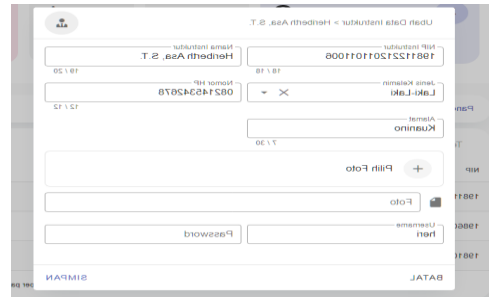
Ubah Data Instruktur > Henbeth Asa, S.T.

NIP Instruktur
198112212011011006
18 / 18

Nama Instruktur
Henbeth Asa, S.T.
18 / 25

Jenis Kelamin
Laki-Laki

Nomor HP
082145342678
12 / 12

Alamat
Kuanino
7 / 30

Pilih Foto

Foto

Username
hen

Password

BATAL

SIMPAN

Pen

NIP

1981

1986

1981